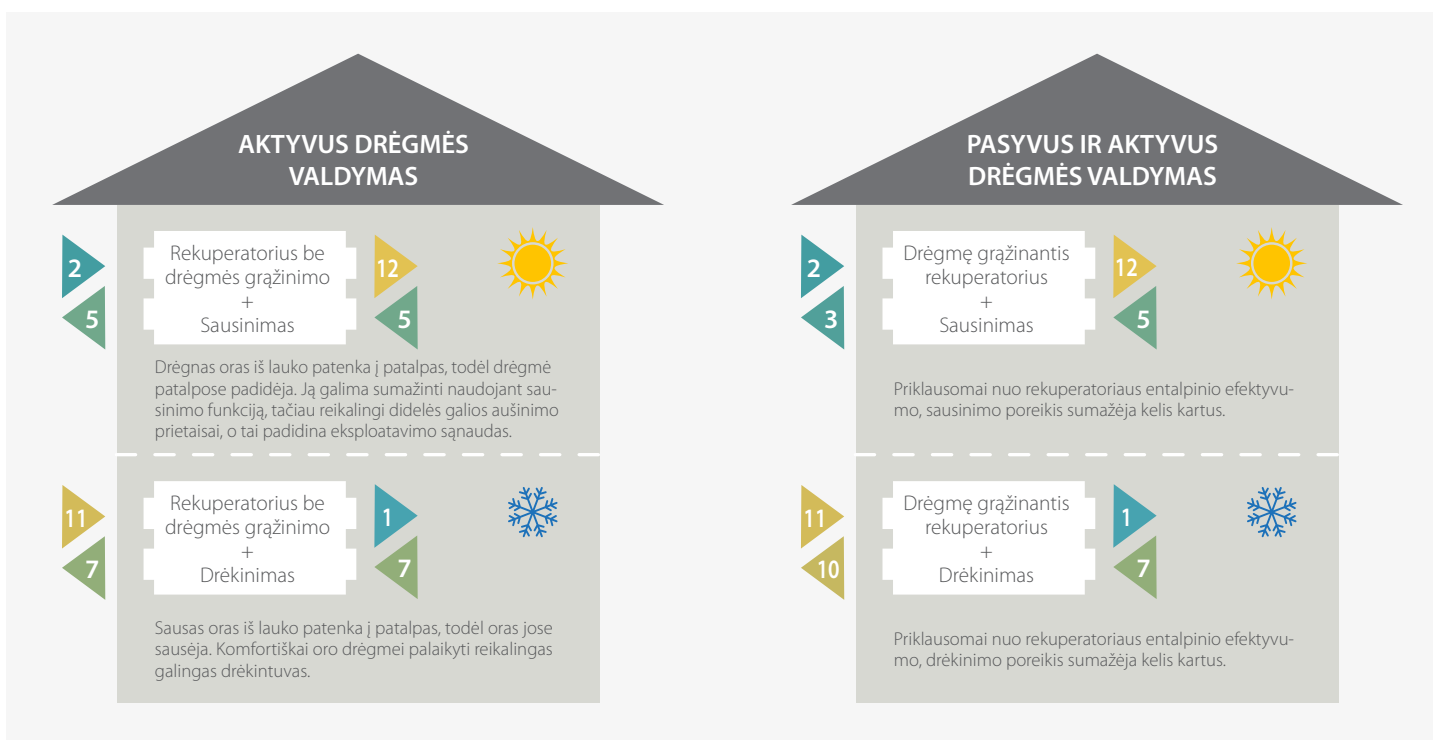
AKTYVUS DRĖGMĖS VALDYMAS

2
5
Rekuperatorius be drėgmės grąžinimo
+
Sausinimas
12
5

Drėgnas oras iš lauko patenka į patalpas, todėl drėgmė patalpose padidėja. Ją galima sumažinti naudojant sausinimo funkciją, tačiau reikalingi didelės galios aušinimo prietaisai, o tai padidina eksploatavimo sąnaudas.

11
7
Rekuperatorius be drėgmės grąžinimo
+
Drėkinimas
1
7

Sausas oras iš lauko patenka į patalpas, todėl oras jose sausėja. Komfortiškai oro drėgmei palaikyti reikalingas galingas drėkintuvas.

PASYVUS IR AKTYVUS DRĖGMĖS VALDYMAS

2
3
Drėgmę grąžinantis rekuperatorius
+
Sausinimas
12
5

Priklausomai nuo rekuperatoriaus entalpinio efektyvumo, sausinimo poreikis sumažėja kelis kartus.

11
10
Drėgmę grąžinantis rekuperatorius
+
Drėkinimas
1
7

Priklausomai nuo rekuperatoriaus entalpinio efektyvumo, drėkinimo poreikis sumažėja kelis kartus.